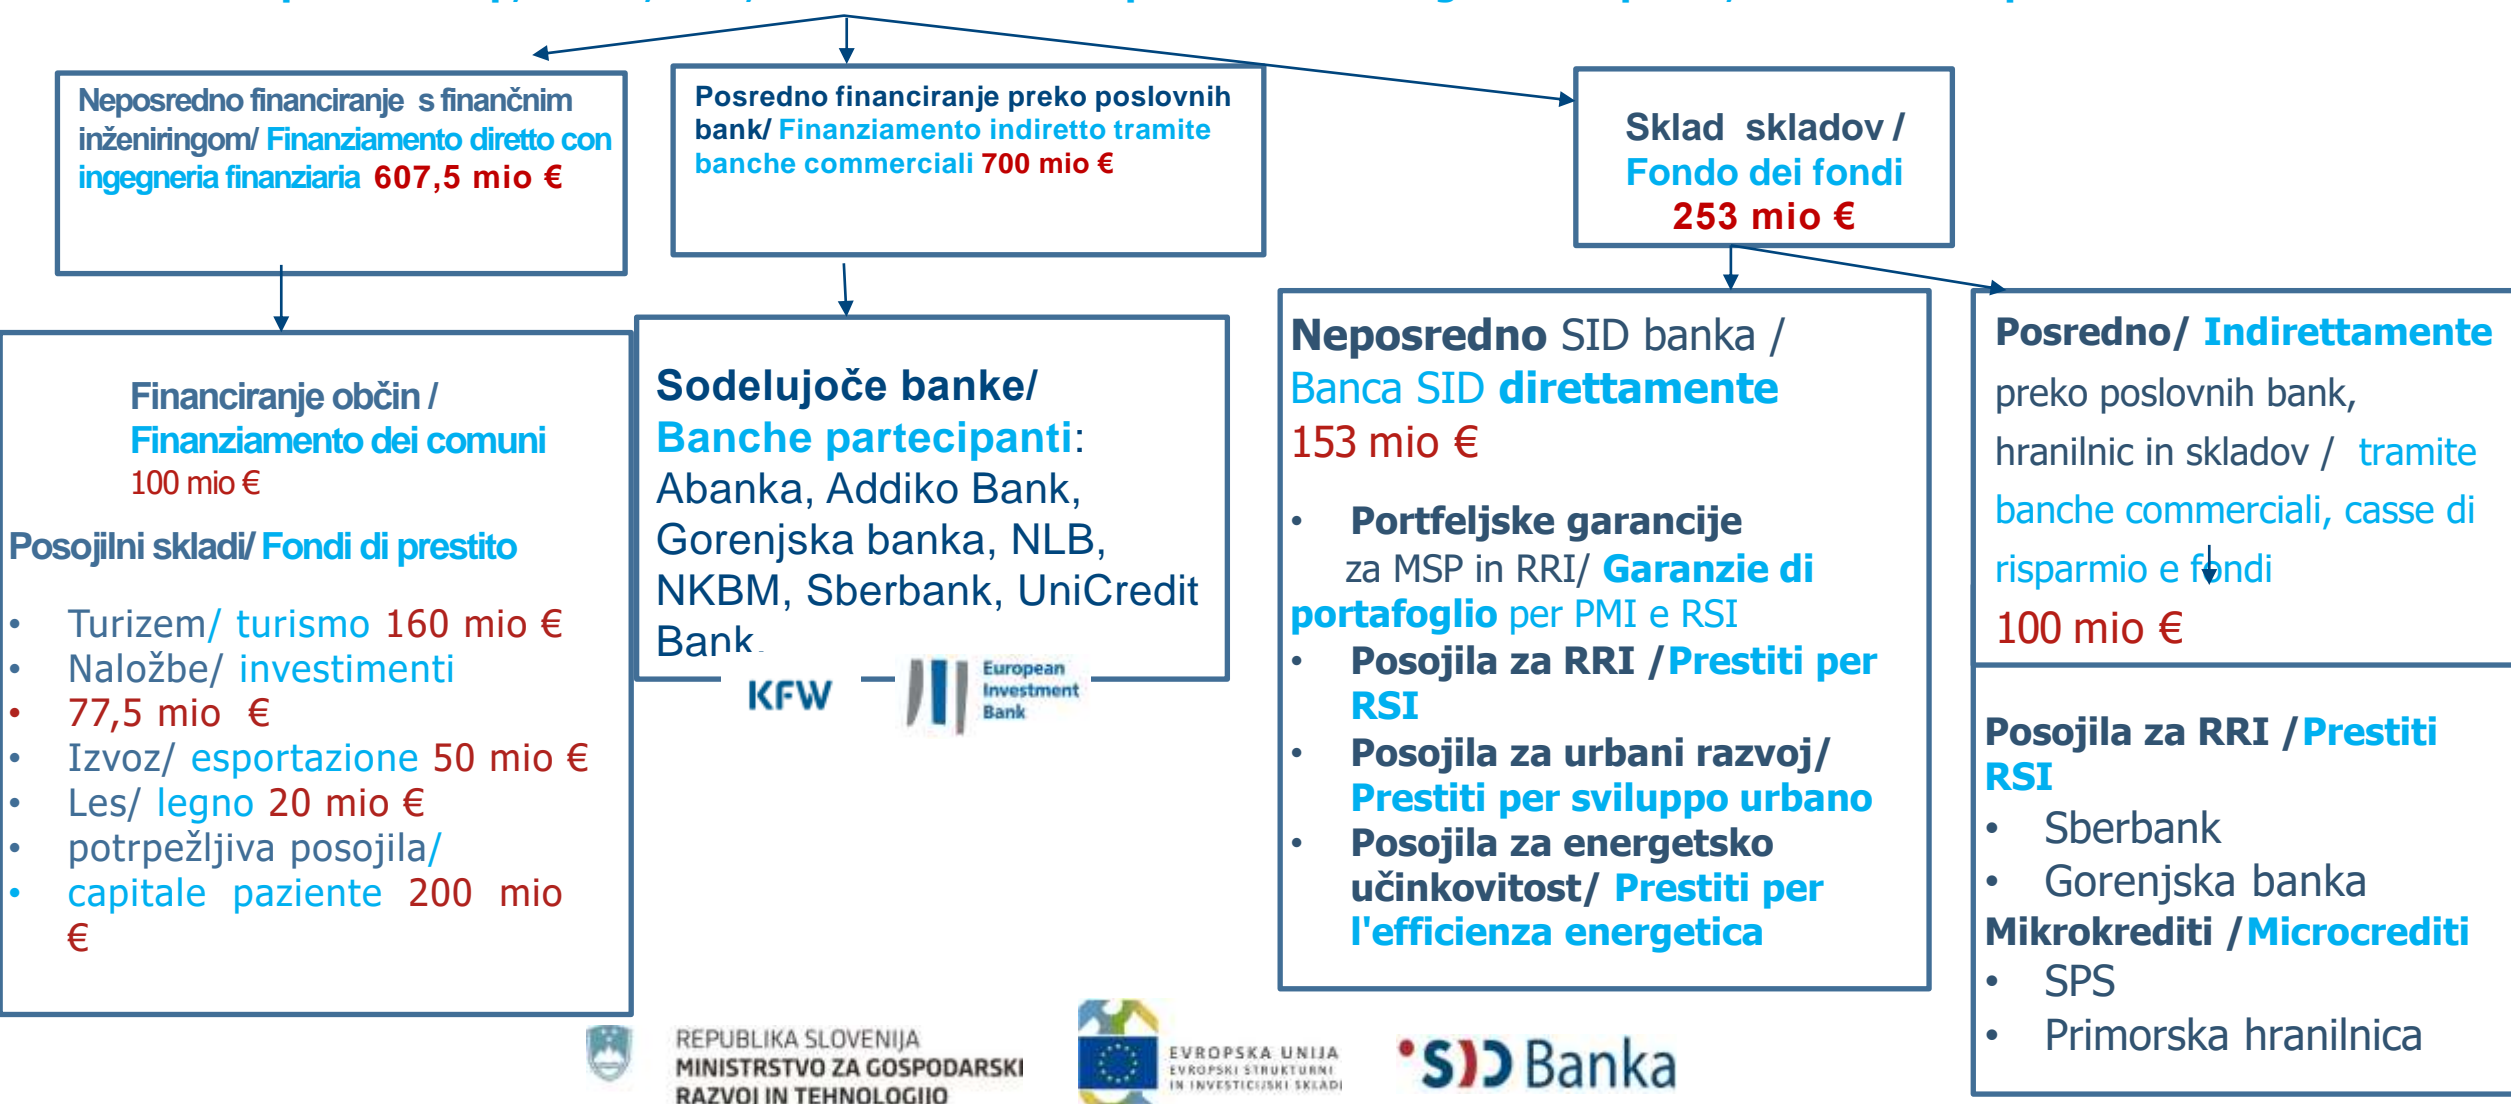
Neposredno financiranje s finančnim inženiringom/ Finanziamento diretto con ingegneria finanziaria 607,5 mio €

Posredno financiranje preko poslovnih bank/ Finanziamento indiretto tramite banche commerciali 700 mio €

Sklad skladov / Fondo dei fondi 253 mio €

Financiranje občin / Finanziamento dei comuni 100 mio €

Posojilni skladi/ Fondi di prestito

- Turizem/ turismo 160 mio €
- Naložbe/ investimenti
- 77,5 mio €
- Izvoz/ esportazione 50 mio €
- Les/ legno 20 mio €
- potrpežljiva posojila/
- capitale paziente 200 mio €

Sodelujoče banke/ Banche partecipanti: Abanka, Addiko Bank, Gorenjska banka, NLB, NKBM, Sberbank, UniCredit Bank

KFW

European Investment Bank

Neposredno SID banka / Banca SID direttamente 153 mio €

- Portfeljske garancije za MSP in RRI/ Garanzie di portafoglio per PMI e RSI
- Posojila za RRI /Prestiti per RSI
- Posojila za urbani razvoj/ Prestiti per sviluppo urbano
- Posojila za energetsko učinkovitost/ Prestiti per l'efficienza energetica

Posredno/ Indirettamente preko poslovnih bank, hranilnic in skladov / tramite banche commerciali, casse di risparmio e fondi 100 mio €

Posojila za RRI /Prestiti RSI
- Sberbank
- Gorenjska banka

Mikrokrediti /Microcrediti
- SPS
- Primorska hranilnica

REPUBLIKA SLOVENIJA MINISTRSTVO ZA GOSPODARSKI RAZVOJ IN TEHNOLOGIJO

EVROPSKA UNIJA EVROPSKI STRUKTURNI IN INVESTICIJSKI SKLADI

SID Banka